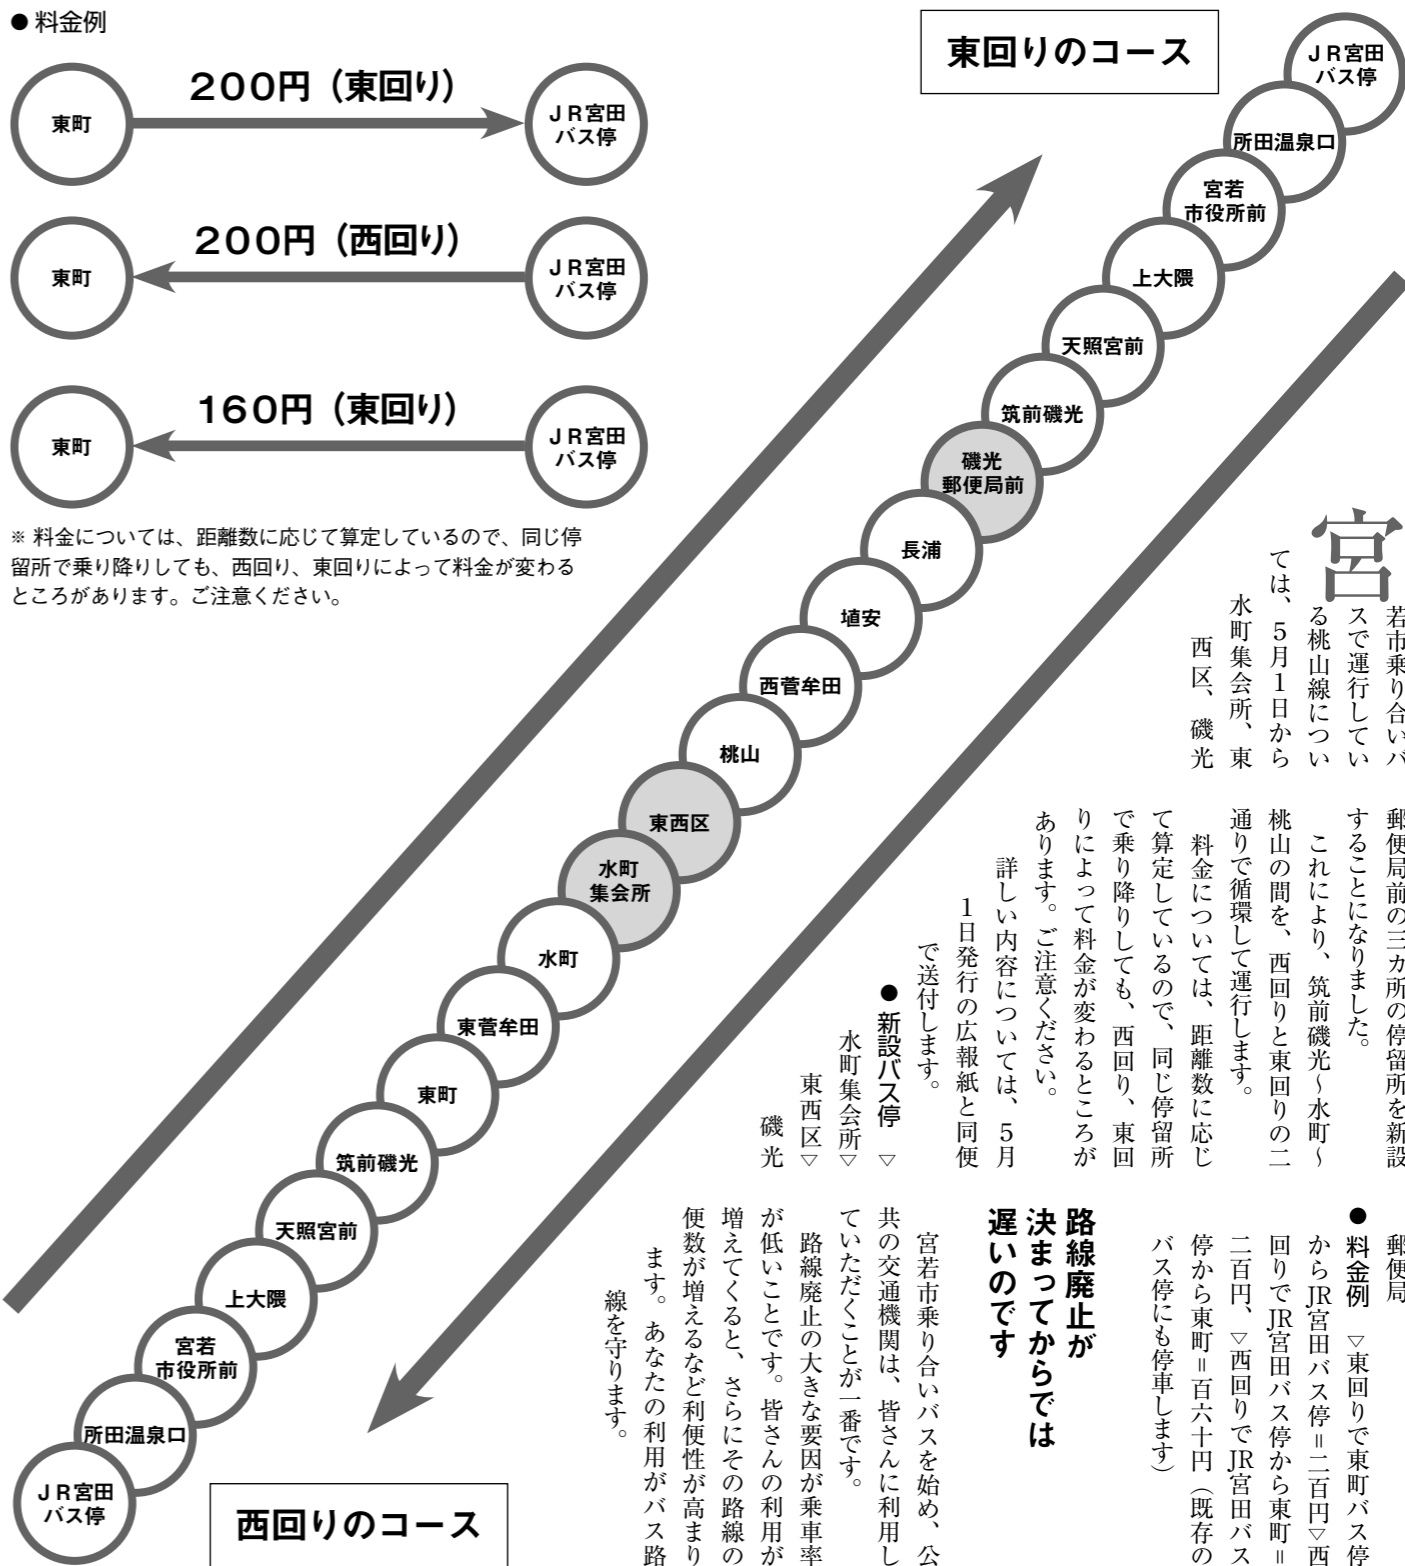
●料金例

東町

200円（東回り）

ＪＲ宮田バス停

東町

200円（西回り）

ＪＲ宮田バス停

東町

160円（東回り）

ＪＲ宮田バス停

※ 料金については、距離数に応じて算定しているので、同じ停留所で乗り降りしても、西回り、東回りによって料金が変わるところがあります。ご注意ください。

東回りのコース

ＪＲ宮田バス停
所田温泉口
宮若市役所前
上大隈
天照宮前
筑前磯光
磯光郵便局前
長浦
壇安
西菅牟田
桃山
東西区
水町集会所
水町
東菅牟田
東町
筑前磯光
天照宮前
上大隈
宮若市役所前
所田温泉口
ＪＲ宮田バス停

西回りのコース

宮若市乗り合いバスで運行している桃山線については、5月1日から水町集会所、東西区、磯光郵便局前の三カ所の停留所を新設することになりました。

これにより、筑前磯光～水町～桃山の間を、西回りと東回りの二通りで循環して運行します。

料金については、距離数に応じて算定しているので、同じ停留所で乗り降りしても、西回り、東回りによって料金が変わるところがあります。ご注意ください。

詳しい内容については、5月1日発行の広報紙と同便で送付します。

●新設バス停 ▽水町集会所▽東西区▽磯光郵便局

●料金例 ▽東回りで東町バス停からJR宮田バス停＝二百円▽西回りでJR宮田バス停から東町＝二百円、▽西回りでJR宮田バス停から東町＝百六十円（既存のバス停にも停車します）

路線廃止が決まってからでは遅いのです

宮若市乗り合いバスを始め、公共の交通機関は、皆さんに利用していただくことが一番です。

路線廃止の大きな要因が乗車率が低いことです。皆さんの利用が増えてくると、さらにその路線の便数が増えるなど利便性が高まります。あなたの利用がバス路線を守ります。